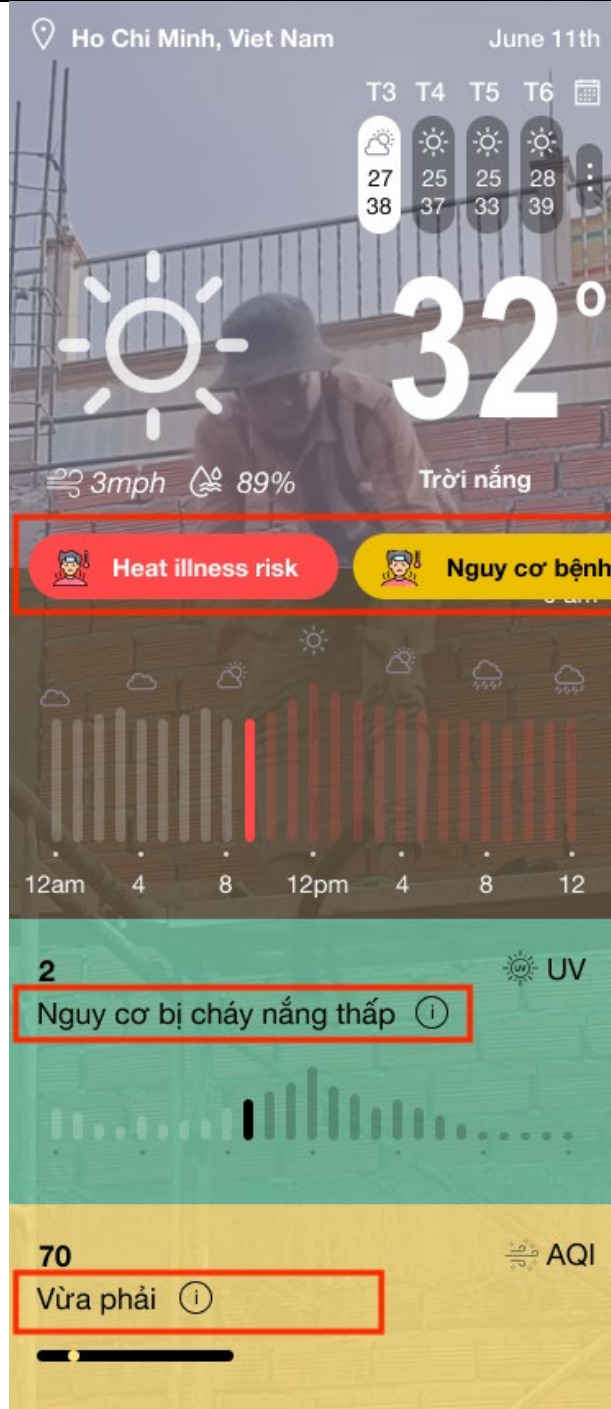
Ho Chi Minh, Viet Nam June 11th

T3 T4 T5 T6

27 38

25 37

25 33

28 39

32°

3mph 89%

Trời nắng

Heat illness risk

Nguy cơ bệnh

12am 4 8 12pm 4 8 12

2

UV

Nguy cơ bị cháy nắng thấp ⓘ

70

AQI

Vừa phải ⓘ